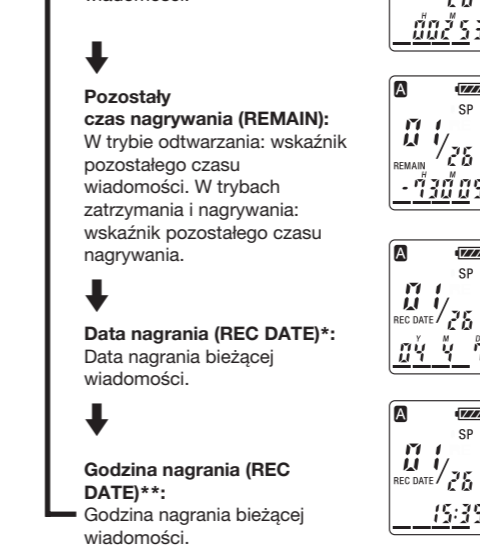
wiadomości.

Pozostały czas nagrywania (REMAIN):
W trybie odtwarzania: wskaźnik pozostałego czasu wiadomości. W trybach zatrzymania i nagrywania: wskaźnik pozostałego czasu nagrywania.

Data nagrania (REC DATE)*:
Data nagrania bieżącej wiadomości.

Godzina nagrania (REC DATE)**:
Godzina nagrania bieżącej wiadomości.

26
H M
002 53

A
SP
01/26
REMAIN
H M
-730 09

A
SP
01/26
REC DATE
Y M D
04 4

A
SP
01/26
REC DATE
15:39